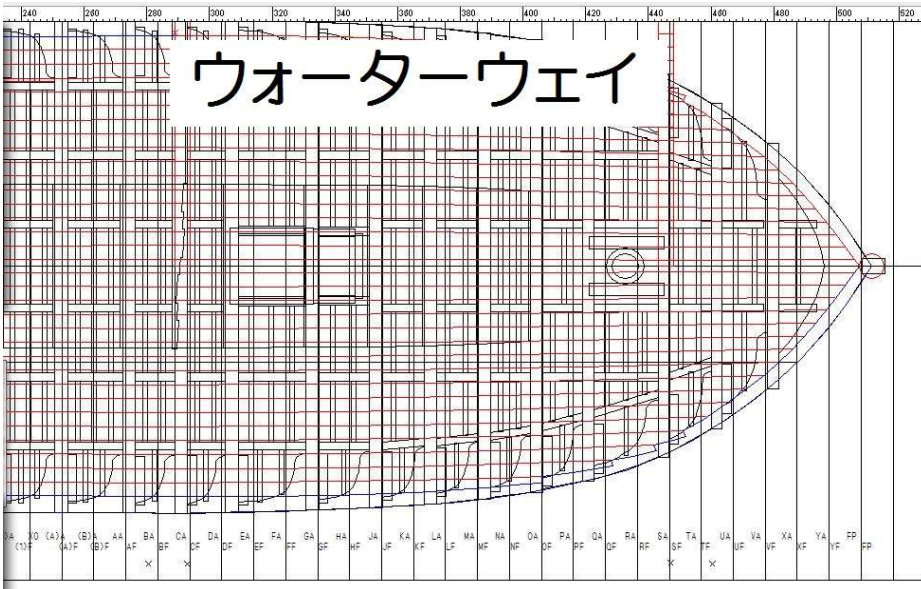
240 260 280 300 320 340 360 380 400 420 440 460 480 500 520

ウォーターウェイ

)A XO (A)A (B)A AA BA CA DA EA FA GA HA JA KA LA MA NA OA PA QA RA SA TA UA VA XA YA FP
(1)F (A)F (B)F AF BF CF DF EF FF GF HF JF KF LF MF NF OF PF QF RF SF TF UF VF XF YF FP
× × × ×